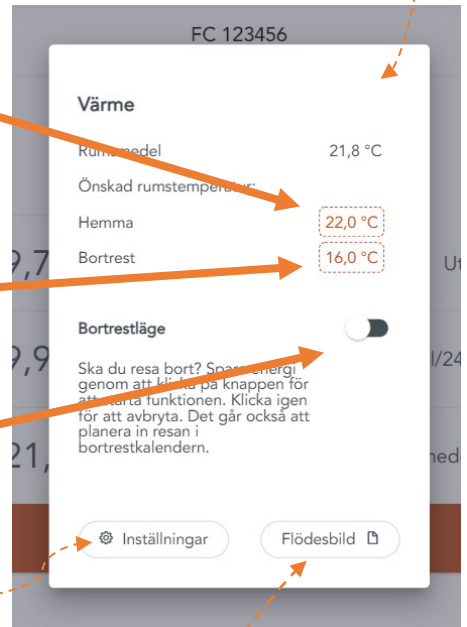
FC 123456

Värme

Rum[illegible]medel 21,8 °C

Önskad rumstemper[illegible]

Hemma 22,0 °C

Bortrest 16,0 °C

9,7

Ut

9,9

l/24

21,

ned

Bortrestläge

Ska du resa bort? Spar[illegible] energi genom att kl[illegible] på knappen för att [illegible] funktionen. Klicka igen för att avbryta. Det går också att planera in resan i bortrestkalendern.

Inställningar

Flödesbild